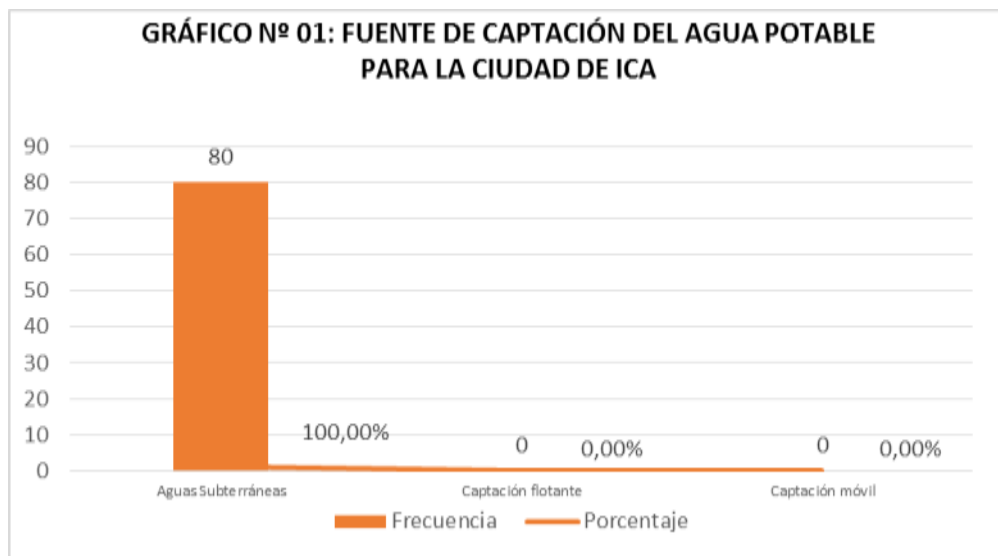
GRÁFICO Nº 01: FUENTE DE CAPTACIÓN DEL AGUA POTABLE PARA LA CIUDAD DE ICA

90
80
70
60
50
40
30
20
10
0

80
100,00%
0
0,00%
0
0,00%

Aguas Subterráneas
Captación flotante
Captación móvil

Frecuencia
Porcentaje